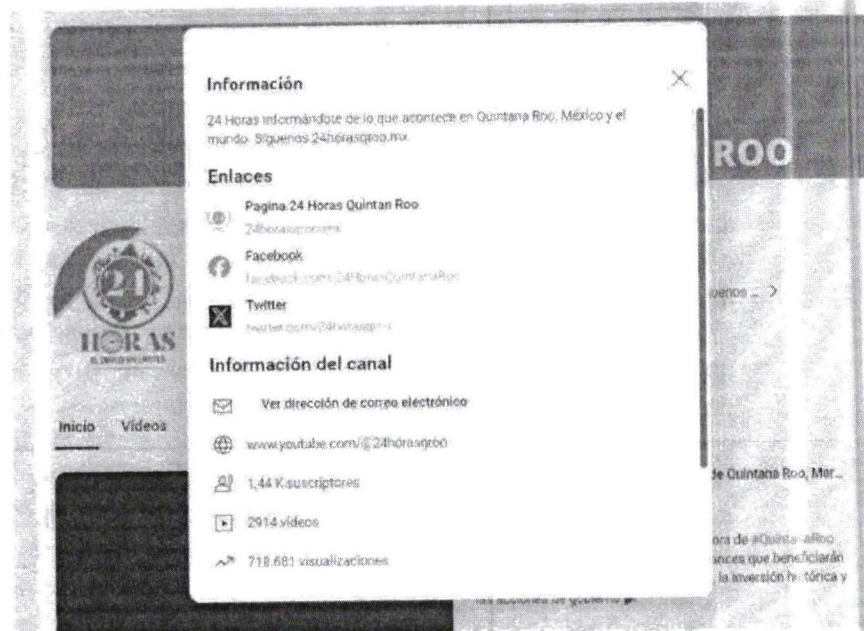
ROO

Información

24 Horas informándote de lo que acontece en Quintana Roo, México y el mundo. Síguenos 24horasqroo.mx

Enlaces

Pagina 24 Horas Quintan Roo
24horasqroo.mx

Facebook
facebook.com/24HorasQuintanaRoo

Twitter
twitter.com/24horasqroo

Información del canal

Ver dirección de correo electrónico

www.youtube.com/@24horasqroo

1,44 K suscriptores

2914 videos

718.681 visualizaciones

HORAS

Inicio Videos

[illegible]uenos ... >

de Quintana Roo, Mar...

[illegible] de #QuintanaRoo
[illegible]nces que beneficiarán
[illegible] la inversión histórica y
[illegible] acciones de gobierno